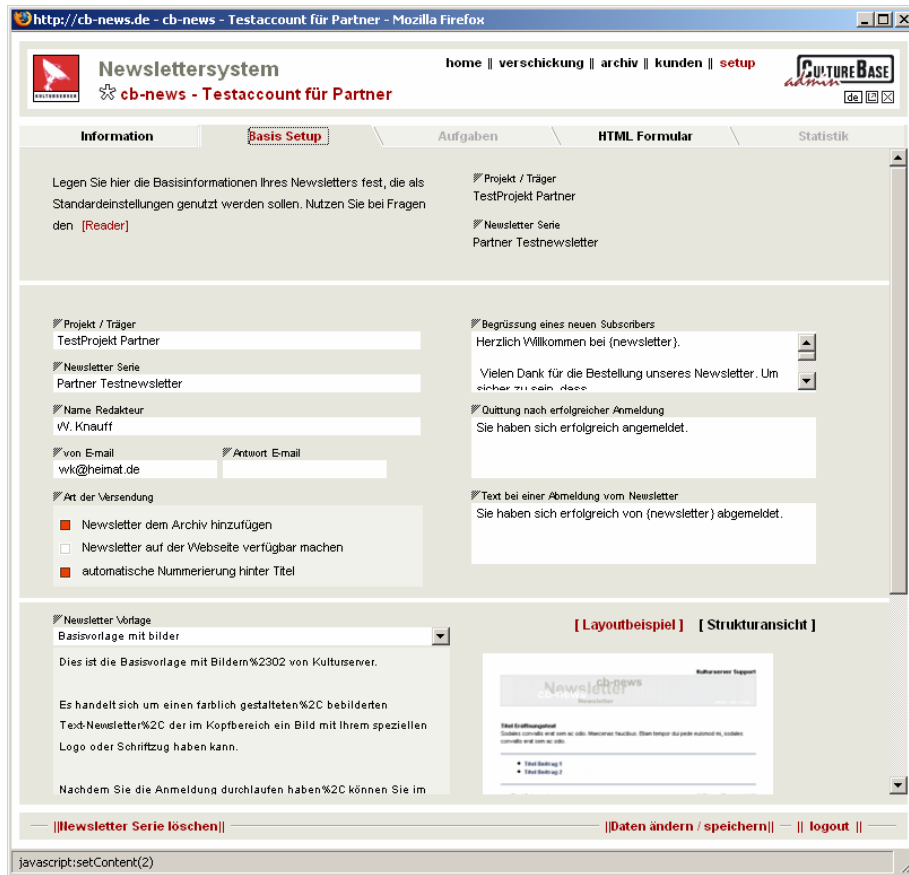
http://cb-news.de - cb-news - Testaccount für Partner - Mozilla Firefox

KULTURSERVER

Newslettersystem
cb-news - Testaccount für Partner

home || verschickung || archiv || kunden || setup

CULTUREBASE admin
de

Information | Basis Setup | Aufgaben | HTML Formular | Statistik

Legen Sie hier die Basisinformationen Ihres Newsletters fest, die als Standardeinstellungen genutzt werden sollen. Nutzen Sie bei Fragen den [Reader]

Projekt / Träger
TestProjekt Partner

Newsletter Serie
Partner Testnewsletter

Projekt / Träger
TestProjekt Partner

Newsletter Serie
Partner Testnewsletter

Name Redakteur
W. Knauff

von E-mail
wk@heimat.de

Antwort E-mail

Art der Versendung

Newsletter dem Archiv hinzufügen
Newsletter auf der Webseite verfügbar machen
automatische Nummerierung hinter Titel

Begrüssung eines neuen Subscribers
Herzlich Willkommen bei {newsletter}.

Vielen Dank für die Bestellung unseres Newsletter. Um sicher zu sein, dass

Quittung nach erfolgreicher Anmeldung
Sie haben sich erfolgreich angemeldet.

Text bei einer Abmeldung vom Newsletter
Sie haben sich erfolgreich von {newsletter} abgemeldet.

Newsletter Vorlage
Basisvorlage mit bilder

Dies ist die Basisvorlage mit Bildern%2302 von Kulturserver.

Es handelt sich um einen farblich gestalteten%2C bebilderten Text-Newsletter%2C der im Kopfbereich ein Bild mit Ihrem speziellen Logo oder Schriftzug haben kann.

Nachdem Sie die Anmeldung durchlaufen haben%2C können Sie im

[ Layoutbeispiel ] [ Strukturansicht ]

Kulturserver Support
Newsletter cb-news
Newsletter
Titel Eröffnungstext
Titel Beitrag 1
Titel Beitrag 2

||Newsletter Serie löschen||

||Daten ändern / speichern|| || logout ||

javascript:setContent(2)